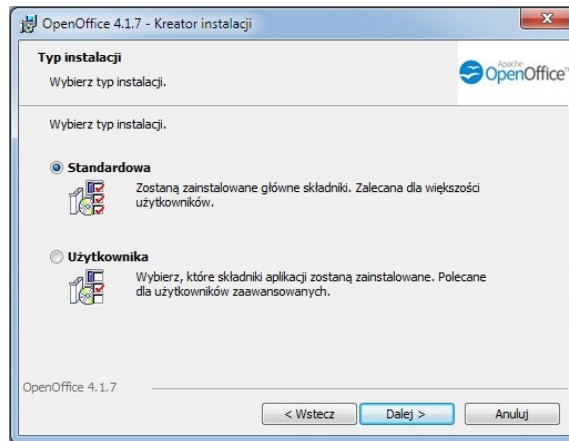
OpenOffice 4.1.7 - Kreator instalacji

Typ instalacji

Wybierz typ instalacji.

Apache OpenOffice

Wybierz typ instalacji.

Standardowa

Zostaną zainstalowane główne składniki. Zalecana dla większości użytkowników.

Użytkownika

Wybierz, które składniki aplikacji zostaną zainstalowane. Polecane dla użytkowników zaawansowanych.

OpenOffice 4.1.7

< Wstecz

Dalej >

Anuluj